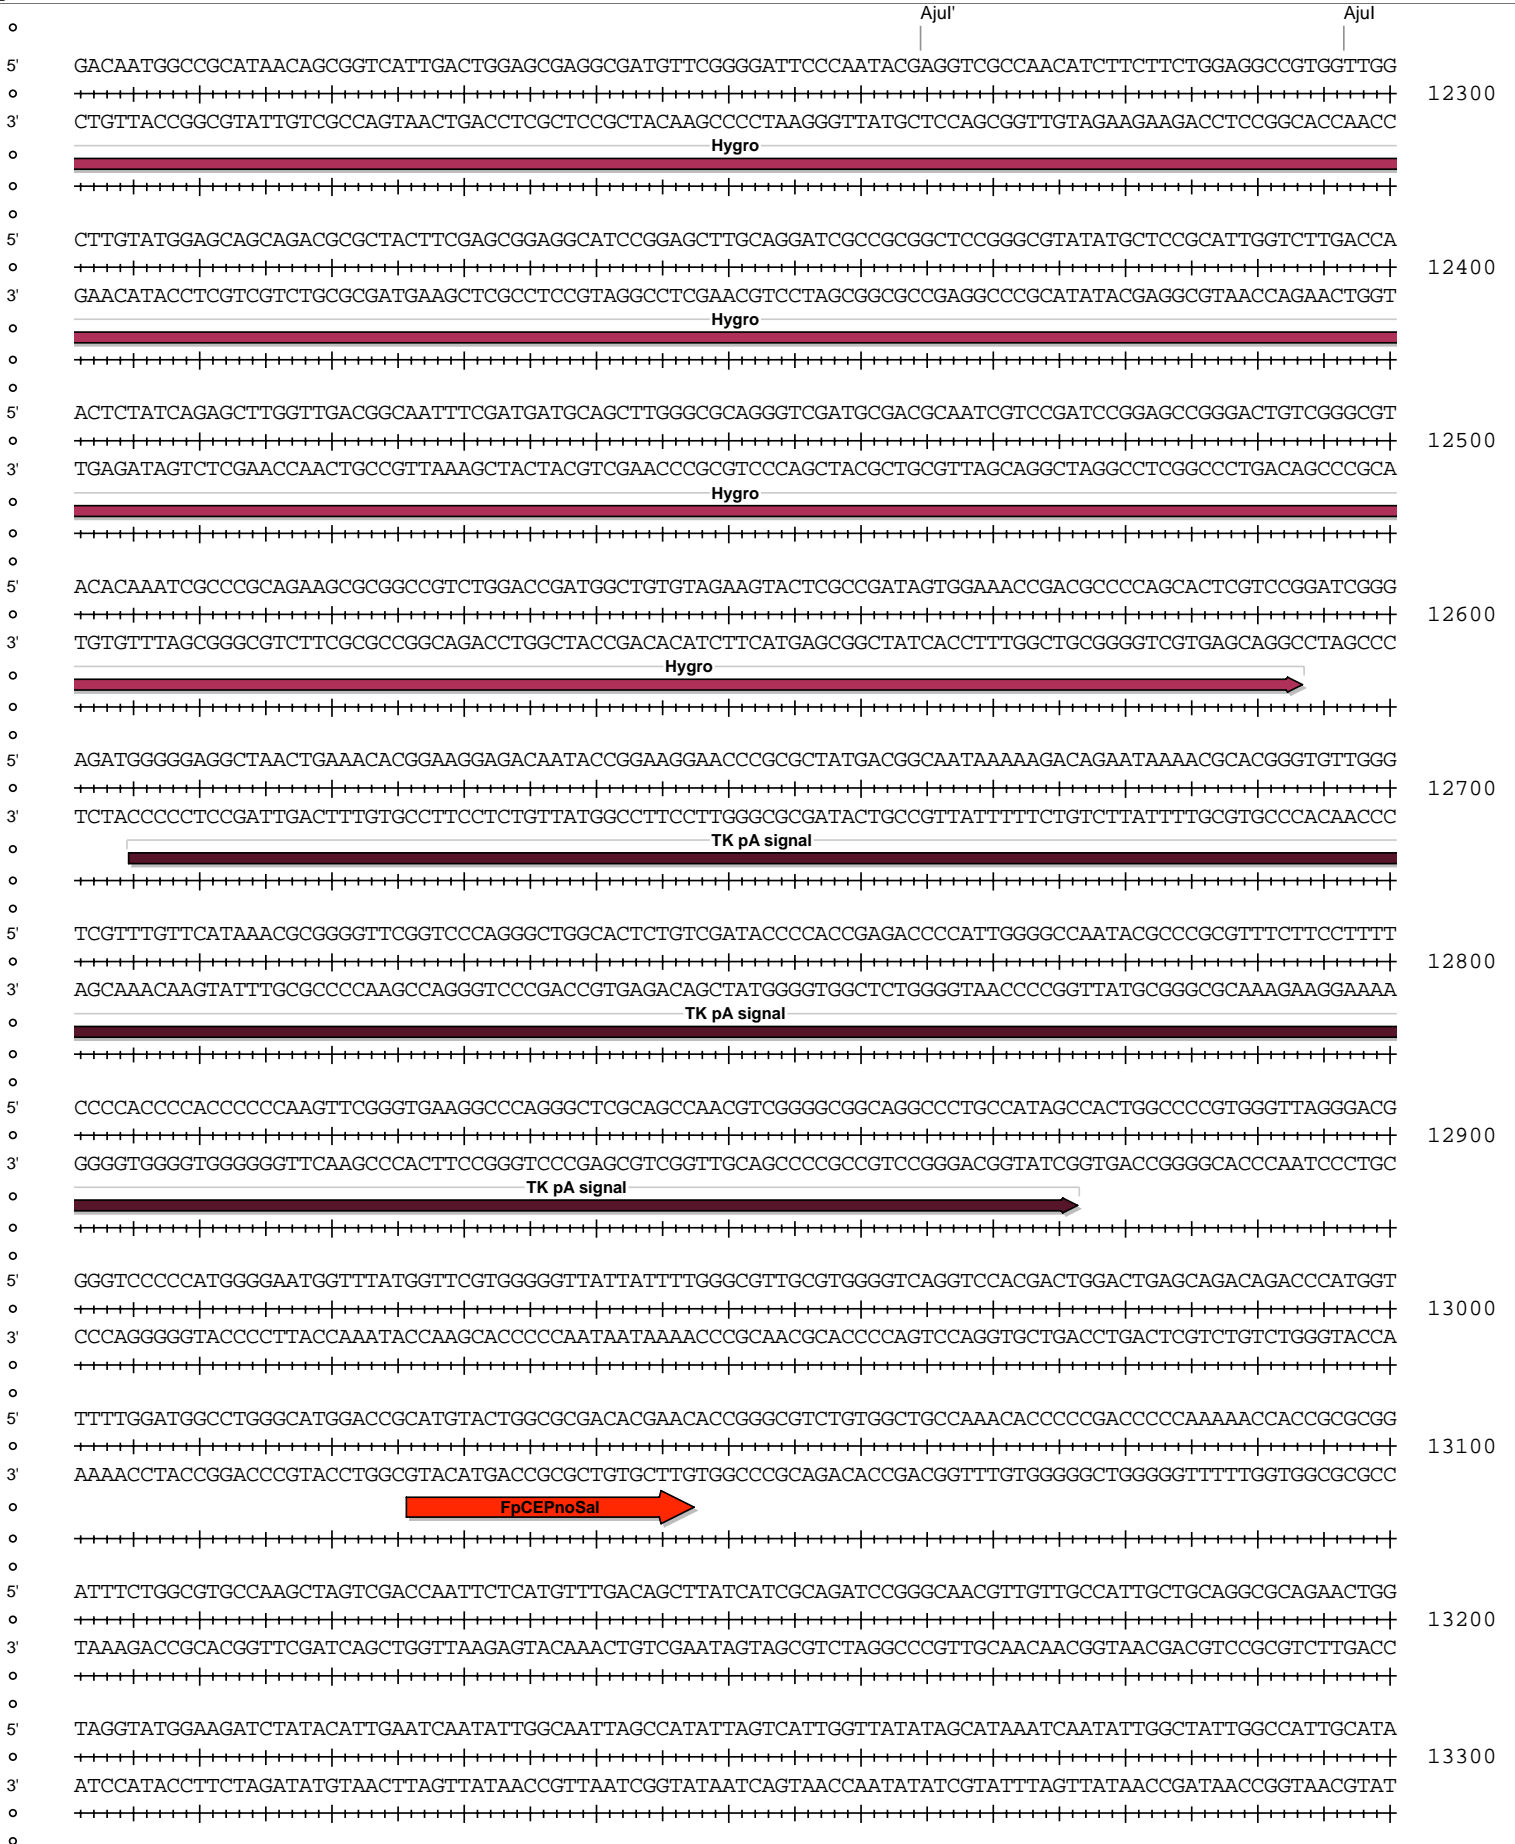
AjuI' AjuI

5' GACAATGGCCGCATAACAGCGGTCATTGACTGGAGCGAGGCGATGTTCGGGGATTCCCAATACGAGGTCGCCAACATCTTCTTCTGGAGGCCGTGGTTGG 12300
3' CTGTTACCGGCGTATTGTCGCCAGTAACTGACCTCGCTCCGCTACAAGCCCCTAAGGGTTATGCTCCAGCGGTTGTAGAAGAAGACCTCCGGCACCAACC

Hygro

5' CTTGTATGGAGCAGCAGACGCGCTACTTCGAGCGGAGGCATCCGGAGCTTGCAGGATCGCCGCGGCTCCGGGCGTATATGCTCCGCATTGGTCTTGACCA 12400
3' GAACATACCTCGTCGTCTGCGCGATGAAGCTCGCCTCCGTAGGCCTCGAACGTCCTAGCGGCGCCGAGGCCCGCATATACGAGGCGTAACCAGAACTGGT

Hygro

5' ACTCTATCAGAGCTTGGTTGACGGCAATTTCGATGATGCAGCTTGGGCGCAGGGTCGATGCGACGCAATCGTCCGATCCGGAGCCGGGACTGTCGGGCGT 12500
3' TGAGATAGTCTCGAACCAACTGCCGTTAAAGCTACTACGTCGAACCCGCGTCCCAGCTACGCTGCGTTAGCAGGCTAGGCCTCGGCCCTGACAGCCCGCA

Hygro

5' ACACAAATCGCCCGCAGAAGCGCGGCCGTCTGGACCGATGGCTGTGTAGAAGTACTCGCCGATAGTGGAAACCGACGCCCCAGCACTCGTCCGGATCGGG 12600
3' TGTGTTTAGCGGGCGTCTTCGCGCCGGCAGACCTGGCTACCGACACATCTTCATGAGCGGCTATCACCTTTGGCTGCGGGGTCGTGAGCAGGCCTAGCCC

Hygro

5' AGATGGGGGAGGCTAACTGAAACACGGAAGGAGACAATACCGGAAGGAACCCGCGCTATGACGGCAATAAAAAGACAGAATAAAACGCACGGGTGTTGGG 12700
3' TCTACCCCCTCCGATTGACTTTGTGCCTTCCTCTGTTATGGCCTTCCTTGGGCGCGATACTGCCGTTATTTTTCTGTCTTATTTTGCGTGCCCACAACCC

TK pA signal

5' TCGTTTGTTCATAAACGCGGGGTTCGGTCCCAGGGCTGGCACTCTGTCGATACCCCACCGAGACCCCATTGGGGCCAATACGCCCGCGTTTCTTCCTTTT 12800
3' AGCAAACAAGTATTTGCGCCCCAAGCCAGGGTCCCGACCGTGAGACAGCTATGGGGTGGCTCTGGGGTAACCCCGGTTATGCGGGCGCAAAGAAGGAAAA

TK pA signal

5' CCCCACCCCACCCCCCAAGTTCGGGTGAAGGCCCAGGGCTCGCAGCCAACGTCGGGGCGGCAGGCCCTGCCATAGCCACTGGCCCCGTGGGTTAGGGACG 12900
3' GGGGTGGGGTGGGGGGTTCAAGCCCACTTCCGGGTCCCGAGCGTCGGTTGCAGCCCCGCCGTCCGGGACGGTATCGGTGACCGGGGCACCCAATCCCTGC

TK pA signal

5' GGGTCCCCCATGGGGAATGGTTTATGGTTCGTGGGGGTTATTATTTTGGGCGTTGCGTGGGGTCAGGTCCACGACTGGACTGAGCAGACAGACCCATGGT 13000
3' CCCAGGGGGTACCCCTTACCAAATACCAAGCACCCCCAATAATAAAACCCGCAACGCACCCCAGTCCAGGTGCTGACCTGACTCGTCTGTCTGGGTACCA

5' TTTTGGATGGCCTGGGCATGGACCGCATGTACTGGCGCGACACGAACACCGGGCGTCTGTGGCTGCCAAACACCCCCGACCCCCAAAAACCACCGCGCGG 13100
3' AAAACCTACCGGACCCGTACCTGGCGTACATGACCGCGCTGTGCTTGTGGCCCGCAGACACCGACGGTTTGTGGGGGCTGGGGGTTTTTGGTGGCGCGCC

FpCEPnoSal

5' ATTTCTGGCGTGCCAAGCTAGTCGACCAATTCTCATGTTTGACAGCTTATCATCGCAGATCCGGGCAACGTTGTTGCCATTGCTGCAGGCGCAGAACTGG 13200
3' TAAAGACCGCACGGTTCGATCAGCTGGTTAAGAGTACAAACTGTCGAATAGTAGCGTCTAGGCCCGTTGCAACAACGGTAACGACGTCCGCGTCTTGACC

5' TAGGTATGGAAGATCTATACATTGAATCAATATTGGCAATTAGCCATATTAGTCATTGGTTATATAGCATAAATCAATATTGGCTATTGGCCATTGCATA 13300
3' ATCCATACCTTCTAGATATGTAACTTAGTTATAACCGTTAATCGGTATAATCAGTAACCAATATATCGTATTTAGTTATAACCGATAACCGGTAACGTAT